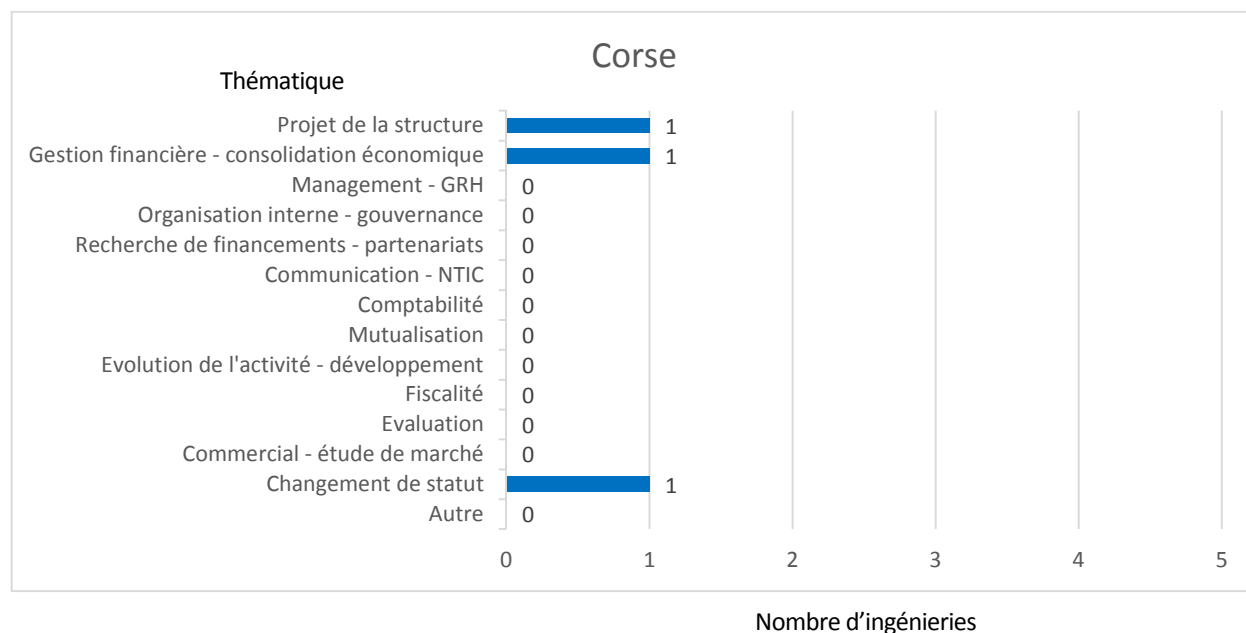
Corse

Thématique

Projet de la structure 1
Gestion financière - consolidation économique 1
Management - GRH 0
Organisation interne - gouvernance 0
Recherche de financements - partenariats 0
Communication - NTIC 0
Comptabilité 0
Mutualisation 0
Evolution de l'activité - développement 0
Fiscalité 0
Evaluation 0
Commercial - étude de marché 0
Changement de statut 1
Autre 0

0 1 2 3 4 5

Nombre d’ingénieries